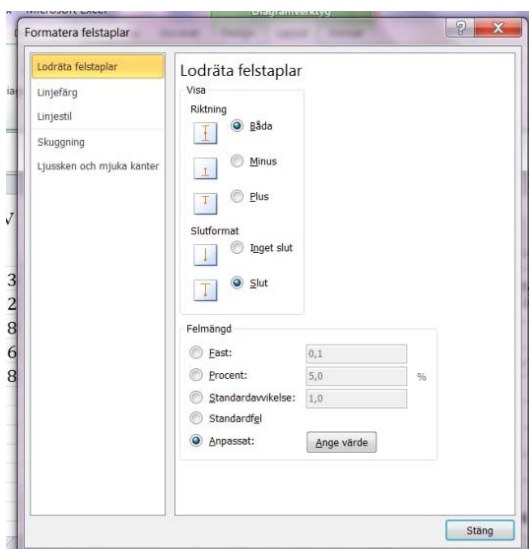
Microsoft Excel
Diagramverktyg
Formatera felstaplar
?
Lodräta felstaplar
Linjefärg
Linjestil
Skuggning
Ljussken och mjuka kanter
Lodräta felstaplar
Visa
Riktning
Båda
Minus
Plus
Slutformat
Inget slut
Slut
Felmängd
Fast: 0,1
Procent: 5,0 %
Standardavvikelse: 1,0
Standardfel
Anpassat: Ange värde
Stäng